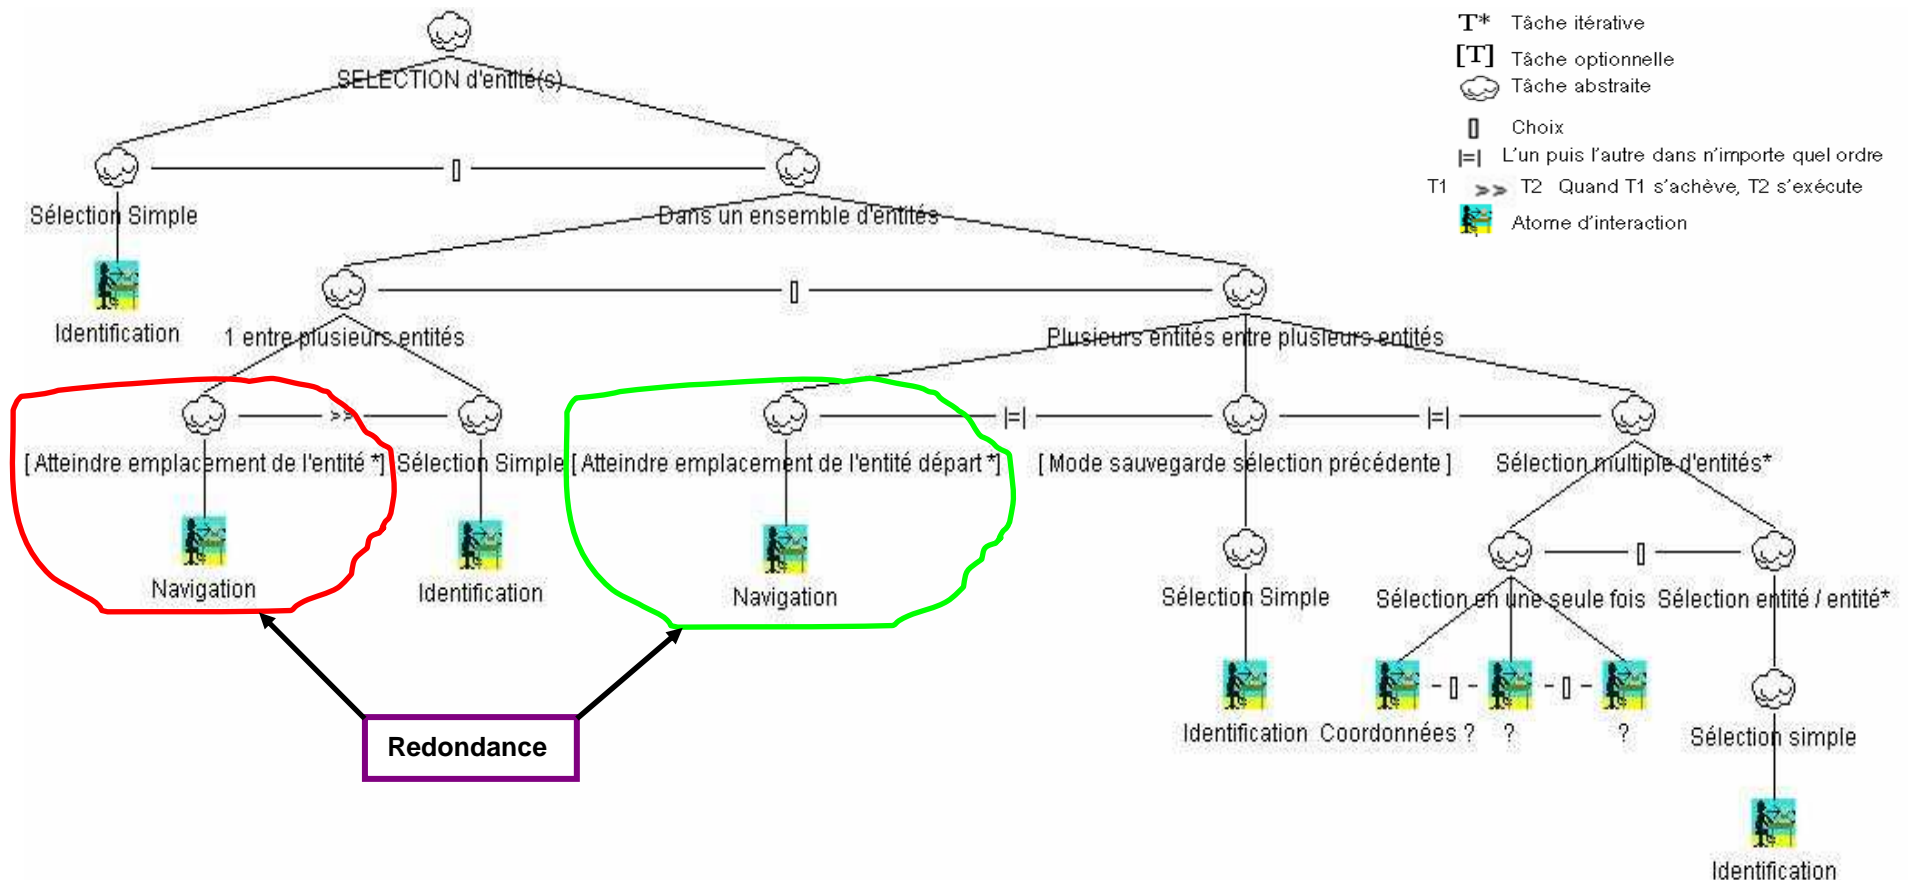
T* Tâche itérative
[T] Tâche optionnelle
Tâche abstraite
[] Choix
|=| L'un puis l'autre dans n'importe quel ordre
T1 >> T2 Quand T1 s'achève, T2 s'exécute
Atome d'interaction

SELECTION d'entité(s)

Sélection Simple

[]

Dans un ensemble d'entités

Identification

1 entre plusieurs entités

[]

Plusieurs entités entre plusieurs entités

>>

|=|

|=|

[Atteindre emplacement de l'entité *]

Sélection Simple

[Atteindre emplacement de l'entité départ *]

[Mode sauvegarde sélection précédente]

Sélection multiple d'entités*

Navigation

Identification

Navigation

Sélection Simple

Sélection en une seule fois

[]

Sélection entité / entité*

Redondance

Identification

Coordonnées ?

- [] -

?

- [] -

?

Sélection simple

Identification